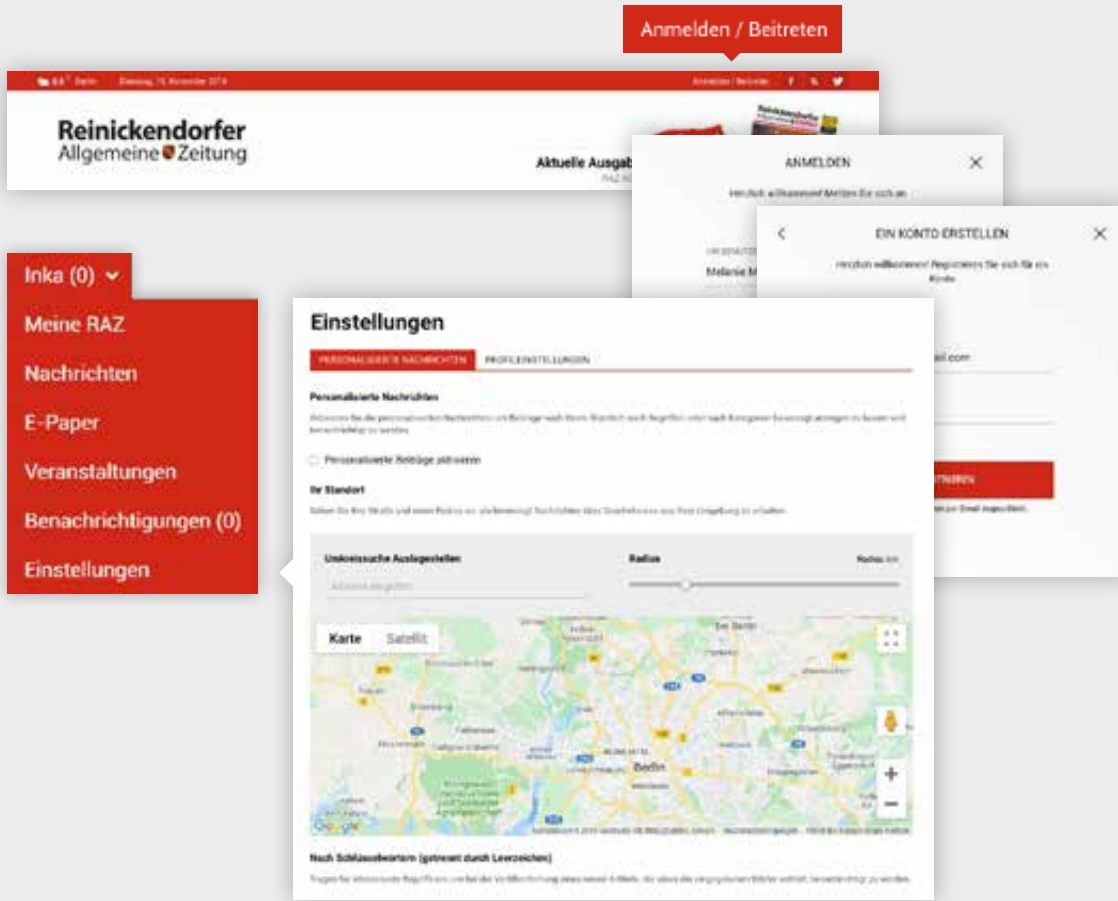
Anmelden / Beitreten

8,8° Berlin Dienstag, 15. November 2016 Anmelden / Beitreten

Reinickendorfer Allgemeine Zeitung

Aktuelle Ausgab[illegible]

ANMELDEN

Herzlich willkommen! Melden Sie sich an.

Melanie M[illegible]

EIN KONTO ERSTELLEN

Herzlich willkommen! Registrieren Sie sich für ein Konto

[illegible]ail.com

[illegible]TRAREN

Inka (0)

Meine RAZ

Nachrichten

E-Paper

Veranstaltungen

Benachrichtigungen (0)

Einstellungen

Einstellungen

PERSONALISIERTE NACHRICHTEN PROFILEINSTELLUNGEN

Personalisierte Nachrichten

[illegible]

Personalisierte Beiträge aktivieren

Ihr Standort

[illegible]

Umkreissuche Auslagestellen

Radius

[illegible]

Karte Satellit

Berlin

Nach Schlüsselwörtern (getrennt durch Leerzeichen)

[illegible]